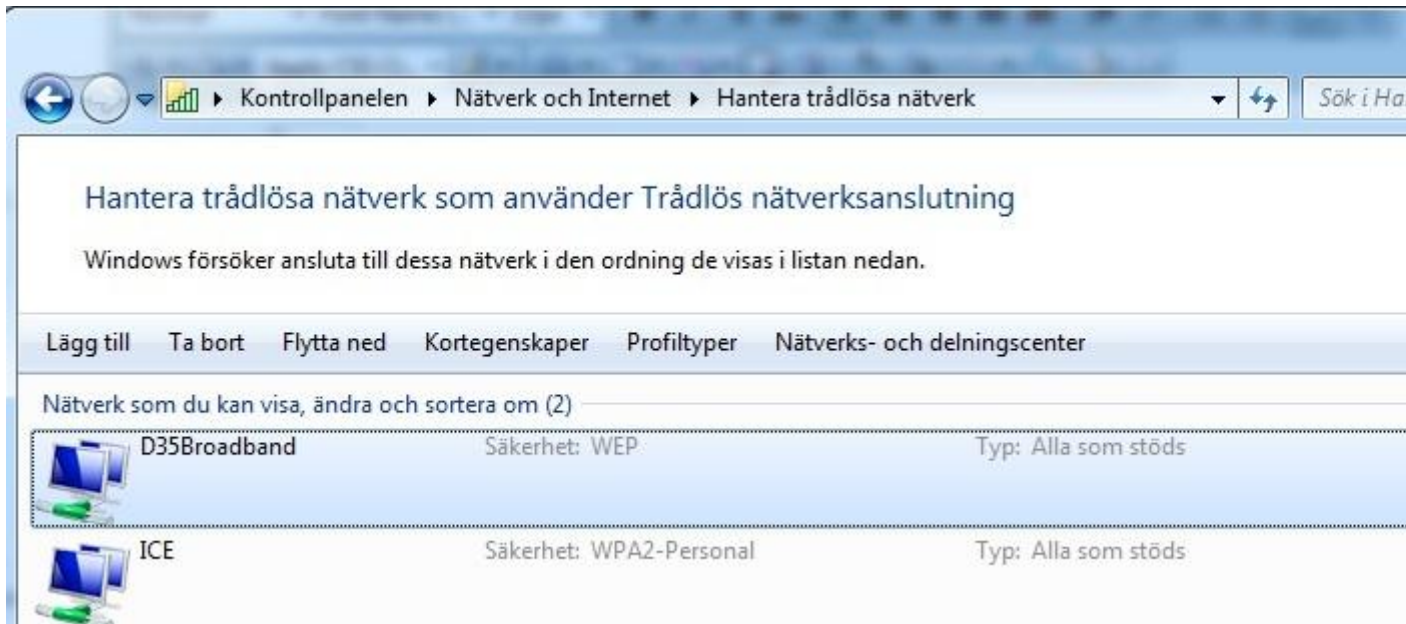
Kontrollpanelen ▸ Nätverk och Internet ▸ Hantera trådlösa nätverk

Sök i Ha

Hantera trådlösa nätverk som använder Trådlös nätverksanslutning

Windows försöker ansluta till dessa nätverk i den ordning de visas i listan nedan.

Lägg till Ta bort Flytta ned Kortegenskaper Profiltyper Nätverks- och delningscenter

Nätverk som du kan visa, ändra och sortera om (2)

D35Broadband Säkerhet: WEP Typ: Alla som stöds

ICE Säkerhet: WPA2-Personal Typ: Alla som stöds